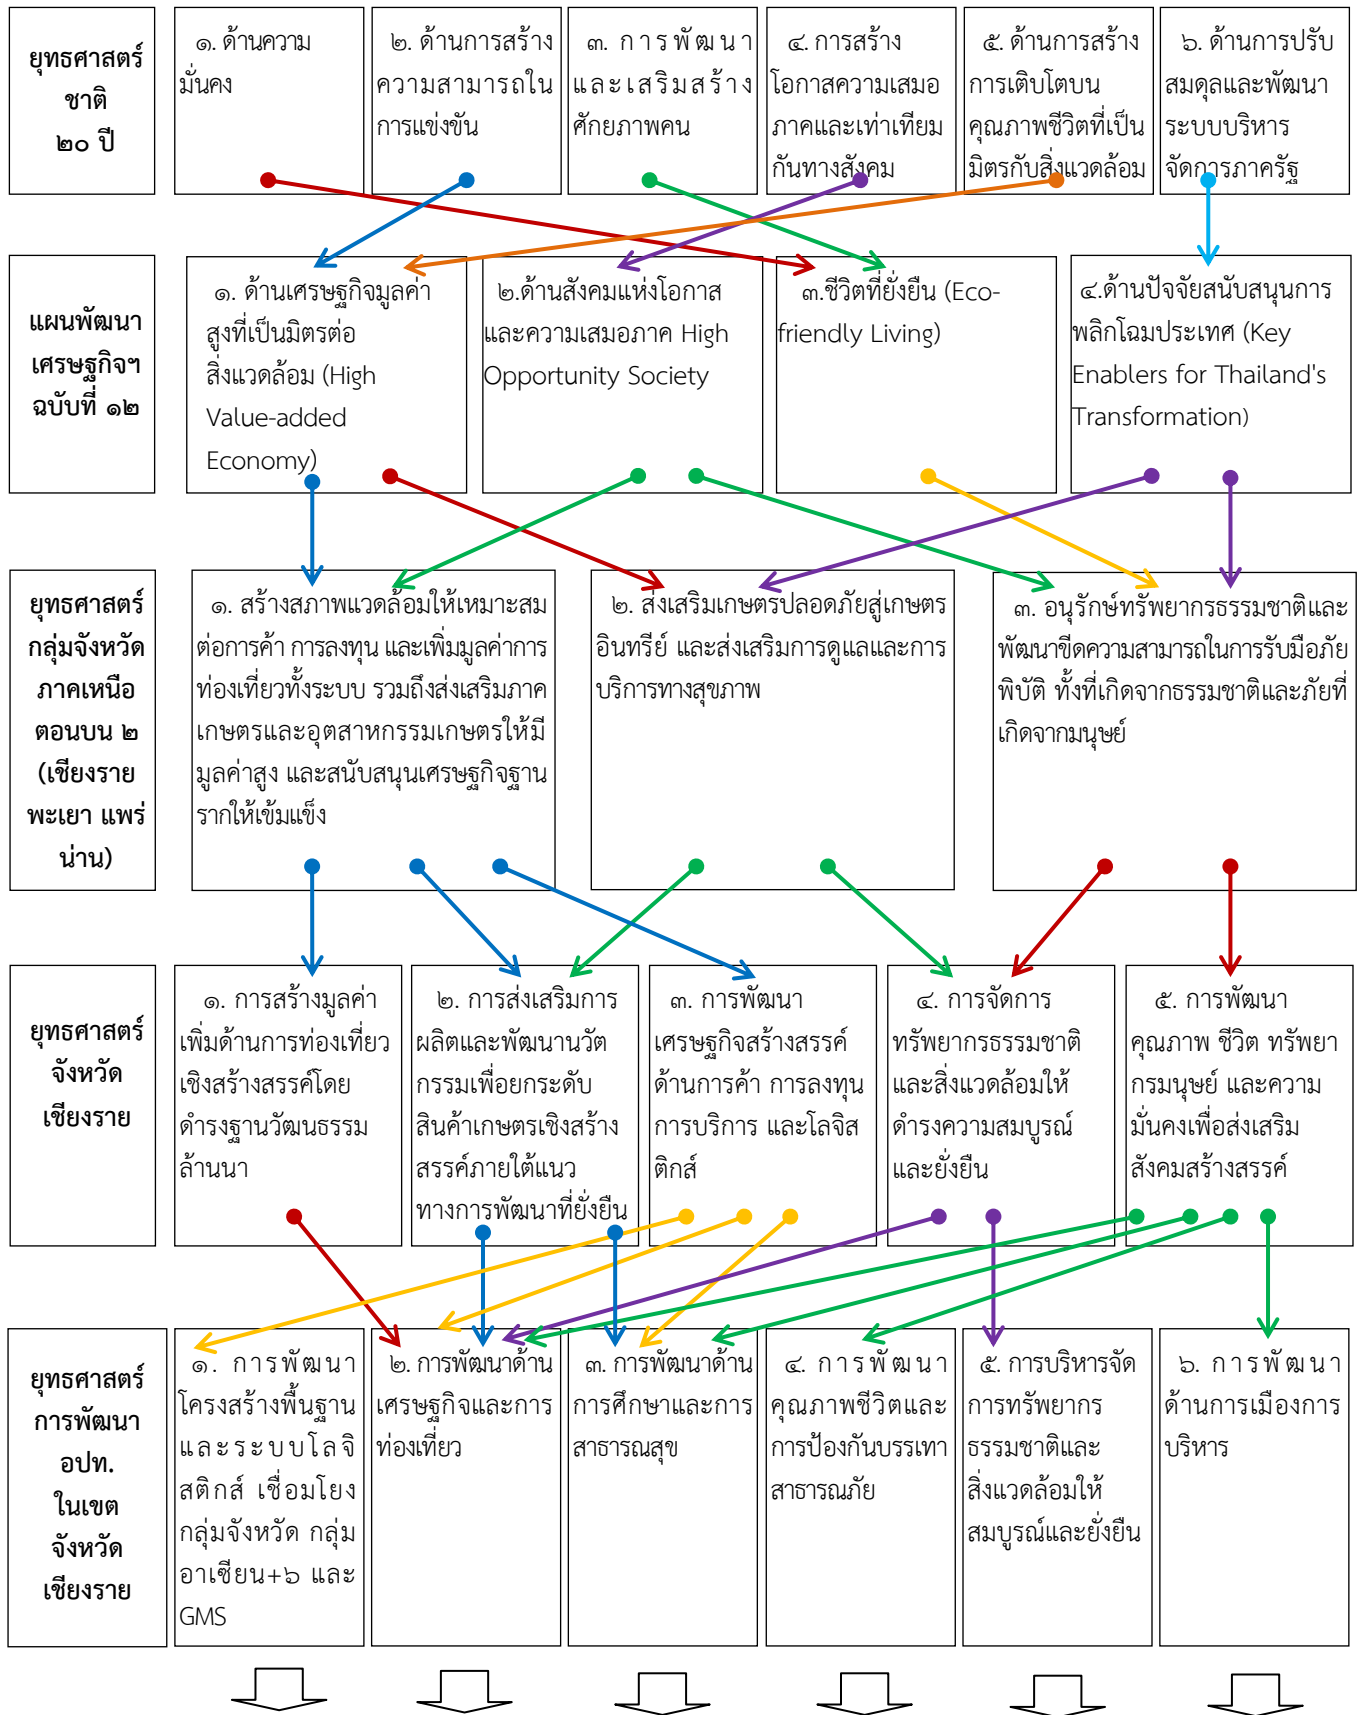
ยุทธศาสตร์ชาติ ๒๐ ปี

๑. ด้านความมั่นคง

๒. ด้านการสร้างความสามารถในการแข่งขัน

๓. การพัฒนาและเสริมสร้างศักยภาพคน

๔. การสร้างโอกาสความเสมอภาคและเท่าเทียมกันทางสังคม

๕. ด้านการสร้างการเติบโตบนคุณภาพชีวิตที่เป็นมิตรกับสิ่งแวดล้อม

๖. ด้านการปรับสมดุลและพัฒนาระบบบริหารจัดการภาครัฐ

แผนพัฒนาเศรษฐกิจฯ ฉบับที่ ๑๒

๑. ด้านเศรษฐกิจมูลค่าสูงที่เป็นมิตรต่อสิ่งแวดล้อม (High Value-added Economy)

๒.ด้านสังคมแห่งโอกาสและความเสมอภาค High Opportunity Society

๓.ชีวิตที่ยั่งยืน (Eco-friendly Living)

๔.ด้านปัจจัยสนับสนุนการพลิกโฉมประเทศ (Key Enablers for Thailand's Transformation)

ยุทธศาสตร์กลุ่มจังหวัดภาคเหนือตอนบน ๒ (เชียงราย พะเยา แพร่ น่าน)

๑. สร้างสภาพแวดล้อมให้เหมาะสมต่อการค้า การลงทุน และเพิ่มมูลค่าการท่องเที่ยวทั้งระบบ รวมถึงส่งเสริมภาคเกษตรและอุตสาหกรรมเกษตรให้มีมูลค่าสูง และสนับสนุนเศรษฐกิจฐานรากให้เข้มแข็ง

๒. ส่งเสริมเกษตรปลอดภัยสู่เกษตรอินทรีย์ และส่งเสริมการดูแลและการบริการทางสุขภาพ

๓. อนุรักษ์ทรัพยากรธรรมชาติและพัฒนาขีดความสามารถในการรับมือภัยพิบัติ ทั้งที่เกิดจากธรรมชาติและภัยที่เกิดจากมนุษย์

ยุทธศาสตร์จังหวัดเชียงราย

๑. การสร้างมูลค่าเพิ่มด้านการท่องเที่ยวเชิงสร้างสรรค์โดยดำรงฐานวัฒนธรรมล้านนา

๒. การส่งเสริมการผลิตและพัฒนานวัตกรรมเพื่อยกระดับสินค้าเกษตรเชิงสร้างสรรค์ภายใต้แนวทางการพัฒนาที่ยั่งยืน

๓. การพัฒนาเศรษฐกิจสร้างสรรค์ด้านการค้า การลงทุน การบริการ และโลจิสติกส์

๔. การจัดการทรัพยากรธรรมชาติและสิ่งแวดล้อมให้ดำรงความสมบูรณ์และยั่งยืน

๕. การพัฒนาคุณภาพ ชีวิต ทรัพยากรมนุษย์ และความมั่นคงเพื่อส่งเสริมสังคมสร้างสรรค์

ยุทธศาสตร์การพัฒนา อปท. ในเขตจังหวัดเชียงราย

๑. การพัฒนาโครงสร้างพื้นฐานและระบบโลจิสติกส์ เชื่อมโยงกลุ่มจังหวัด กลุ่มอาเซียน+๖ และ GMS

๒. การพัฒนาด้านเศรษฐกิจและการท่องเที่ยว

๓. การพัฒนาด้านการศึกษาและการสาธารณสุข

๔. การพัฒนาคุณภาพชีวิตและการป้องกันบรรเทาสาธารณภัย

๕. การบริหารจัดการทรัพยากรธรรมชาติและสิ่งแวดล้อมให้สมบูรณ์และยั่งยืน

๖. การพัฒนาด้านการเมืองการบริหาร